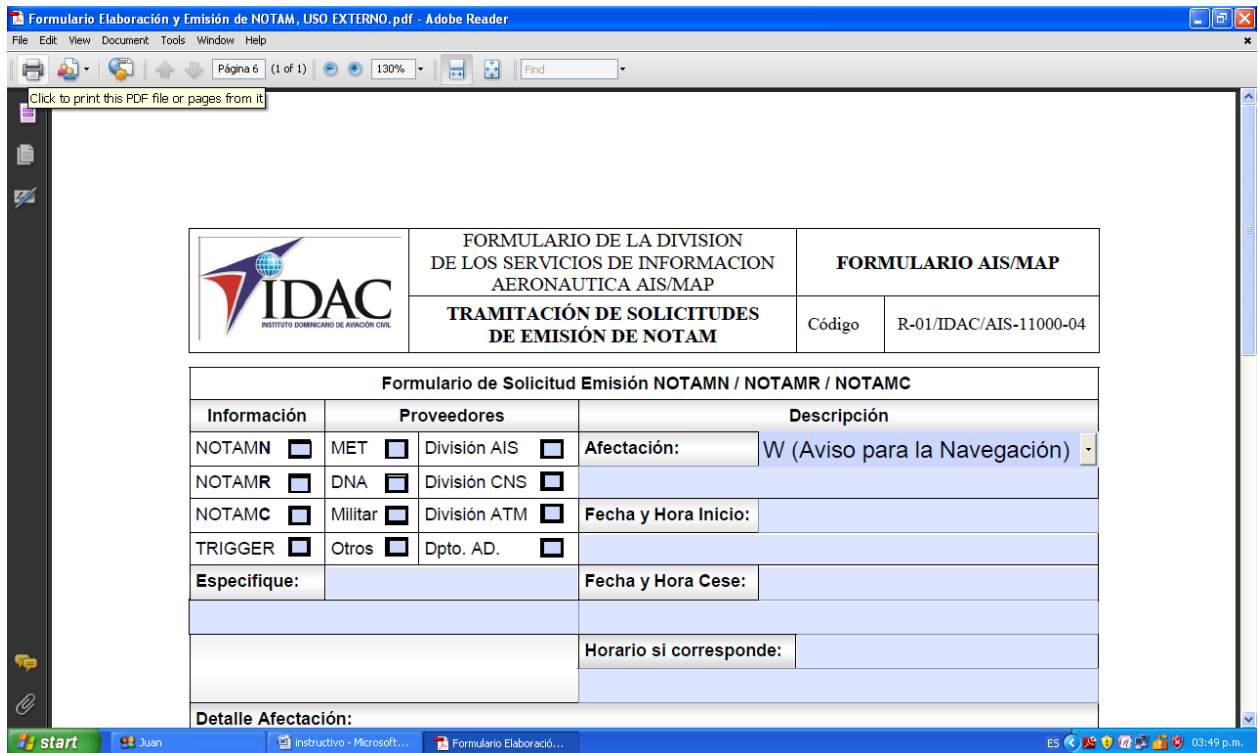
Formulario Elaboración y Emisión de NOTAM, USO EXTERNO.pdf - Adobe Reader
File Edit View Document Tools Window Help

Página 6 (1 of 1) 130% Find

Click to print this PDF file or pages from it

IDAC
INSTITUTO DOMINICANO DE AVIACIÓN CIVIL

| FORMULARIO DE LA DIVISION DE LOS SERVICIOS DE INFORMACION AERONAUTICA AIS/MAP | FORMULARIO AIS/MAP | |
|---|---|---|
| TRAMITACIÓN DE SOLICITUDES DE EMISIÓN DE NOTAM | Código | R-01/IDAC/AIS-11000-04 |

Formulario de Solicitud Emisión NOTAMN / NOTAMR / NOTAMC

| Información | Proveedores | | Descripción | |
|---|---|---|---|---|
| NOTAMN | MET | División AIS | Afectación: | W (Aviso para la Navegación) |
| NOTAMR | DNA | División CNS | | |
| NOTAMC | Militar | División ATM | Fecha y Hora Inicio: | |
| TRIGGER | Otros | Dpto. AD. | | |
| Especifique: | | | Fecha y Hora Cese: | |
| | | | Horario si corresponde: | |

Detalle Afectación:

start Juan instructivo - Microsoft... Formulario Elaboració... ES 03:49 p.m.